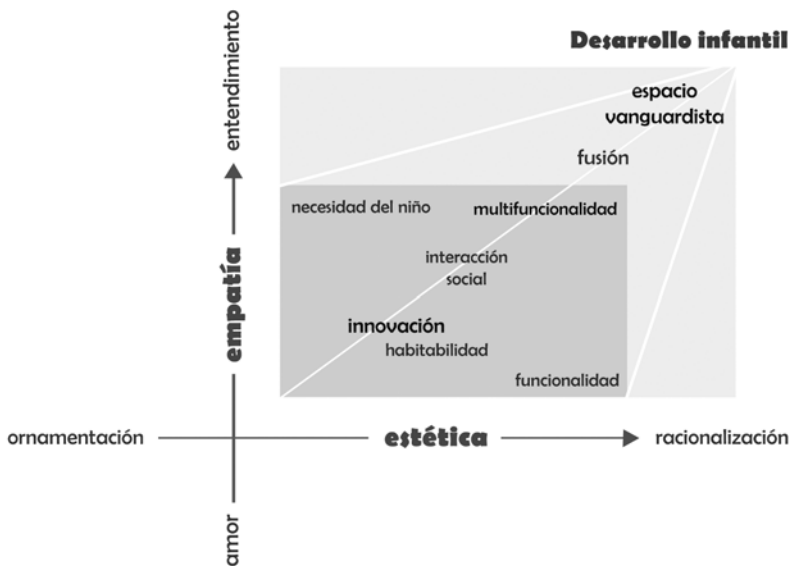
Desarrollo infantil

entendimiento

empatía

amor

ornamentación

estética

racionalización

espacio vanguardista

fusión

necesidad del niño

multifuncionalidad

interacción social

innovación

habitabilidad

funcionalidad